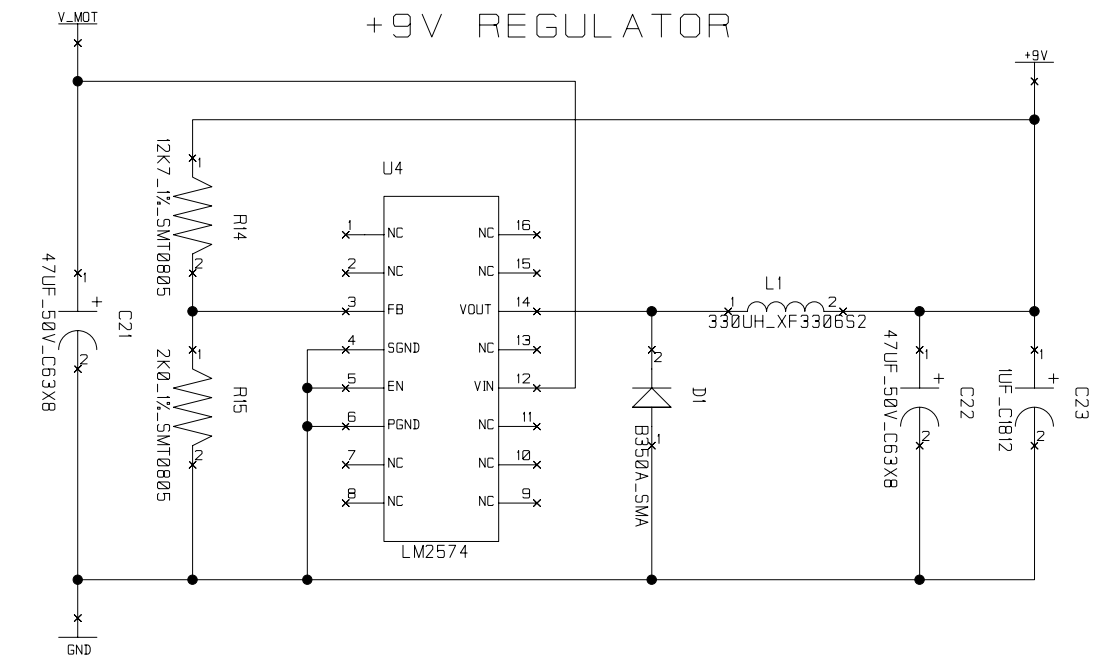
+9V REGULATOR

V_MOT

+9V

12K7_1%_SMT0805

R14

1

2

U4

47UF_50V_C63X8

C21

1

2

+

1 NC

2 NC

3 FB

4 SGND

5 EN

6 PGND

7 NC

8 NC

NC 16

NC 15

VOUT 14

NC 13

VIN 12

NC 11

NC 10

NC 9

LM2574

2K0_1%_SMT0805

R15

1

2

L1

1

2

330UH_XF330652

2

D1

1

B350A_SMA

47UF_50V_C63X8

C22

1

2

+

1UF_C1812

C23

1

2

+

GND